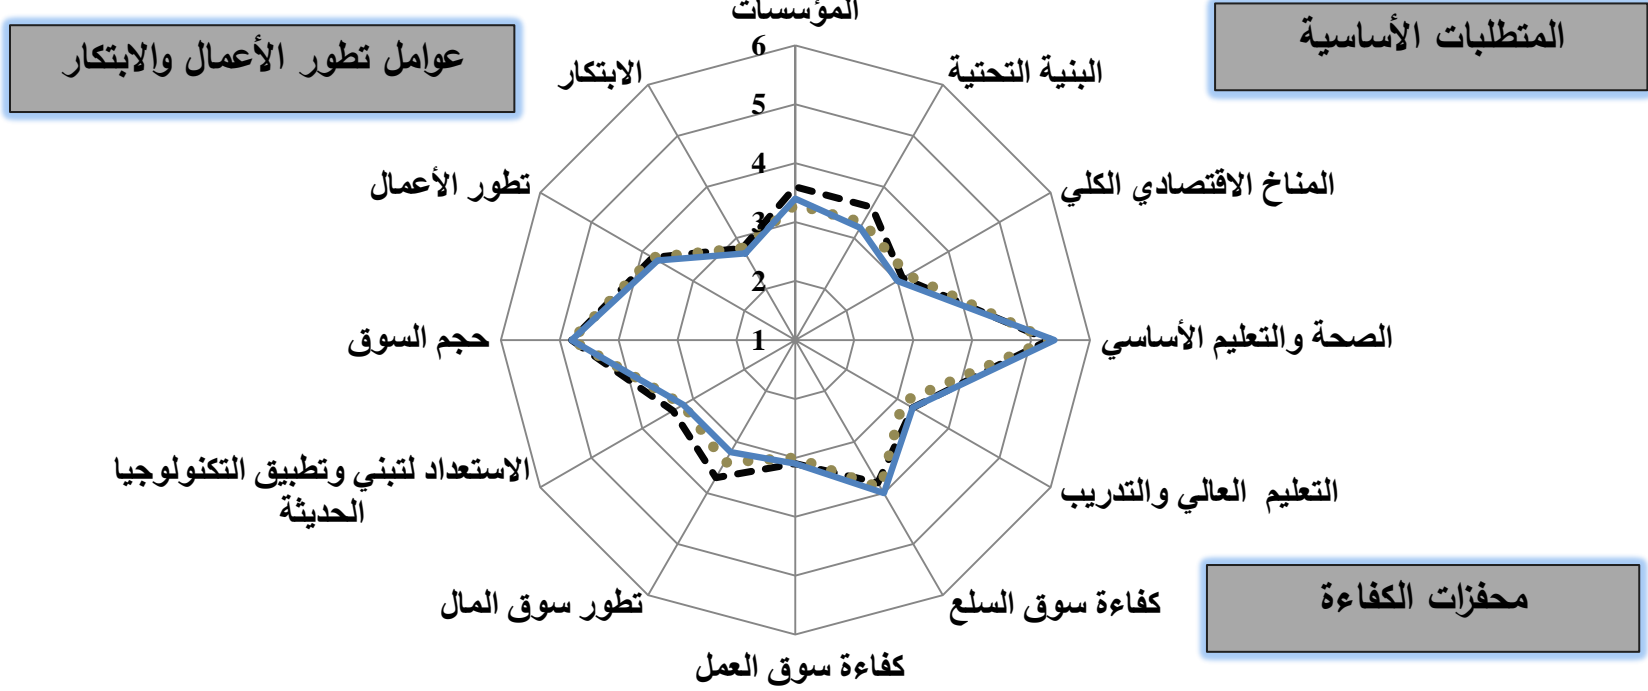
عوامل تطور الأعمال والابتكار

المتطلبات الأساسية

المؤسسات

6

5

4

3

2

1

البنية التحتية

المناخ الاقتصادي الكلي

الصحة والتعليم الأساسي

التعليم العالي والتدريب

كفاءة سوق السلع

كفاءة سوق العمل

تطور سوق المال

الاستعداد لتبني وتطبيق التكنولوجيا الحديثة

حجم السوق

تطور الأعمال

الابتكار

محفزات الكفاءة